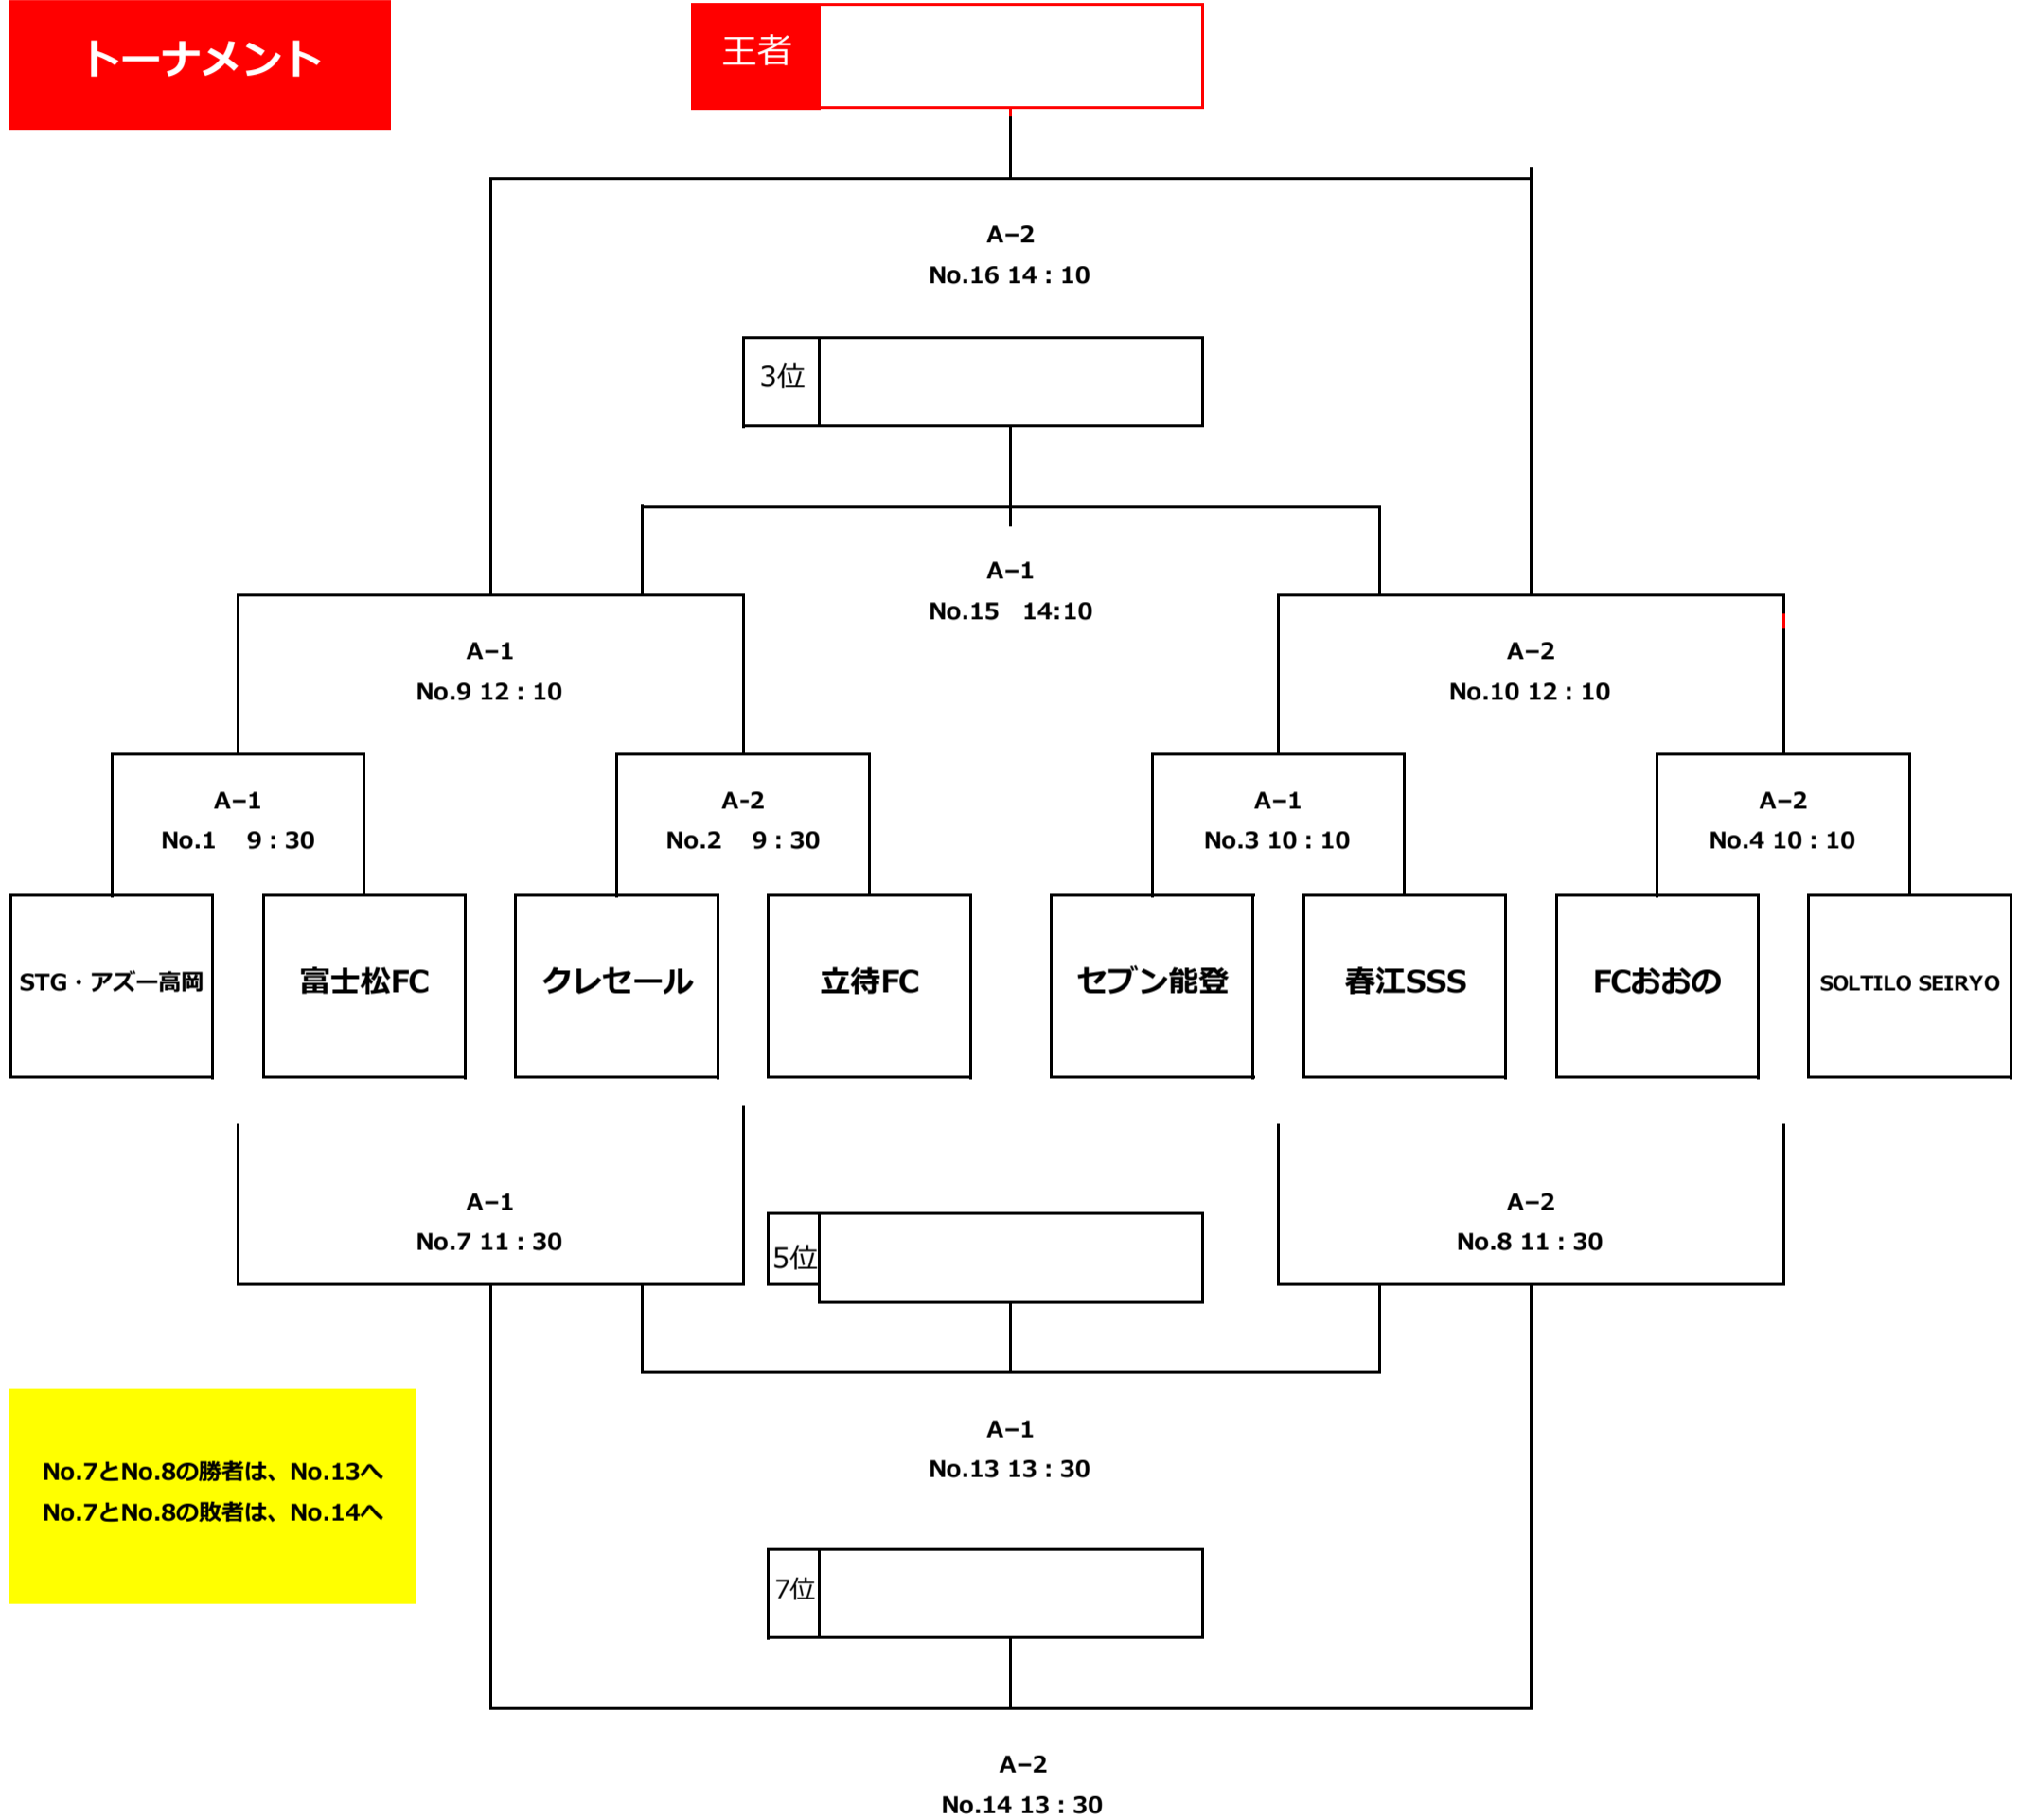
トーナメント

王者

A−2
No.16 14 : 10

3位

A−1
No.15　14:10

A−1
No.9 12 : 10

A−2
No.10 12 : 10

A−1
No.1　9 : 30

A−2
No.2　9 : 30

A−1
No.3 10 : 10

A−2
No.4 10 : 10

STG・アズー高岡

富士松FC

クレセール

立待FC

セブン能登

春江SSS

FCおおの

SOLTILO SEIRYO

A−1
No.7 11 : 30

5位

A−2
No.8 11 : 30

No.7とNo.8の勝者は、No.13へ
No.7とNo.8の敗者は、No.14へ

A−1
No.13 13 : 30

7位

A−2
No.14 13 : 30